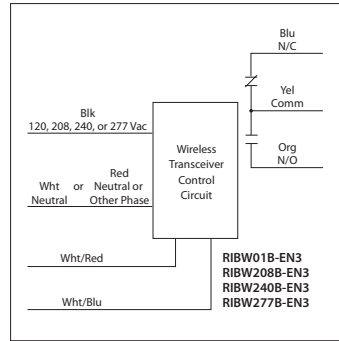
Blu
N/C

Yel
Comm

Org
N/O

Blk
120, 208, 240, or 277 Vac

Wireless Transceiver Control Circuit

Wht Neutral or Red Neutral or Other Phase

Wht/Red

Wht/Blu

RIBW01B-EN3
RIBW208B-EN3
RIBW240B-EN3
RIBW277B-EN3